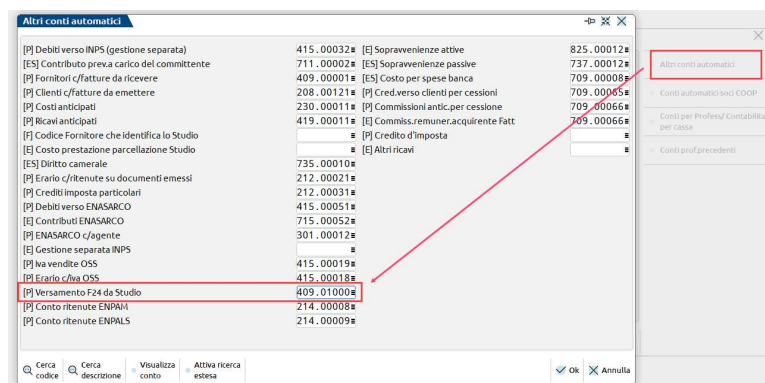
Altri conti automatici

[P] Debiti verso INPS (gestione separata) 415.00032
[ES] Contributo prev.a carico del committente 711.00002
[P] Fornitori c/fatture da ricevere 409.00001
[P] Clienti c/fatture da emettere 208.00121
[P] Costi anticipati 230.00011
[P] Ricavi anticipati 419.00011
[F] Codice Fornitore che identifica lo Studio
[E] Costo prestazione parcellazione Studio
[ES] Diritto camerale 735.00010
[P] Erario c/ritenute su documenti emessi 212.00021
[P] Crediti imposta particolari 212.00031
[P] Debiti verso ENASARCO 415.00051
[E] Contributi ENASARCO 715.00052
[P] ENASARCO c/agente 301.00012
[E] Gestione separata INPS
[P] Iva vendite OSS 415.00019
[P] Erario c/iva OSS 415.00018
[P] Versamento F24 da Studio 409.01000
[P] Conto ritenute ENPAM 214.00008
[P] Conto ritenute ENPALS 214.00009

[E] Sopravvenienze attive 825.00012
[E] Sopravvenienze passive 737.00012
[ES] Costo per spese banca 709.00008
[P] Cred.verso clienti per cessioni 709.00065
[P] Commissioni antic.per cessione 709.00066
[E] Commiss.remuner.acquirente Fatt 709.00066
[P] Credito d'imposta
[E] Altri ricavi

Altri conti automatici
Conti automatici soci COOP
Conti per Profess/ Contabilità per cassa
Conti prof.precedenti

Cerca codice
Cerca descrizione
Visualizza conto
Attiva ricerca estesa
Ok
Annulla